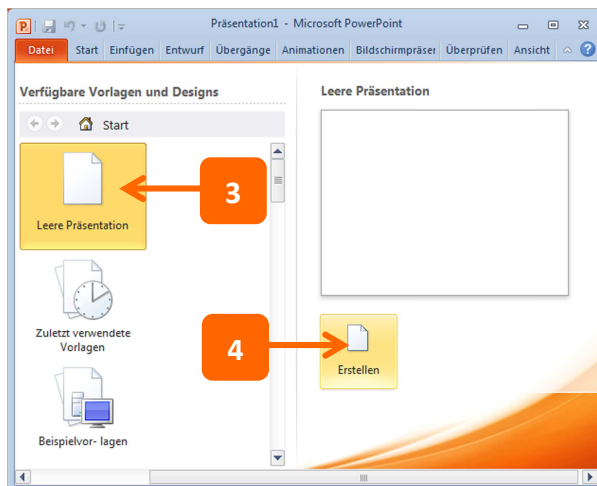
Präsentation1 - Microsoft PowerPoint

Datei | Start | Einfügen | Entwurf | Übergänge | Animationen | Bildschirmpräser | Überprüfen | Ansicht

Verfügbare Vorlagen und Designs

Start

Leere Präsentation

3

Zuletzt verwendete Vorlagen

Beispielvor- lagen

Leere Präsentation

4

Erstellen